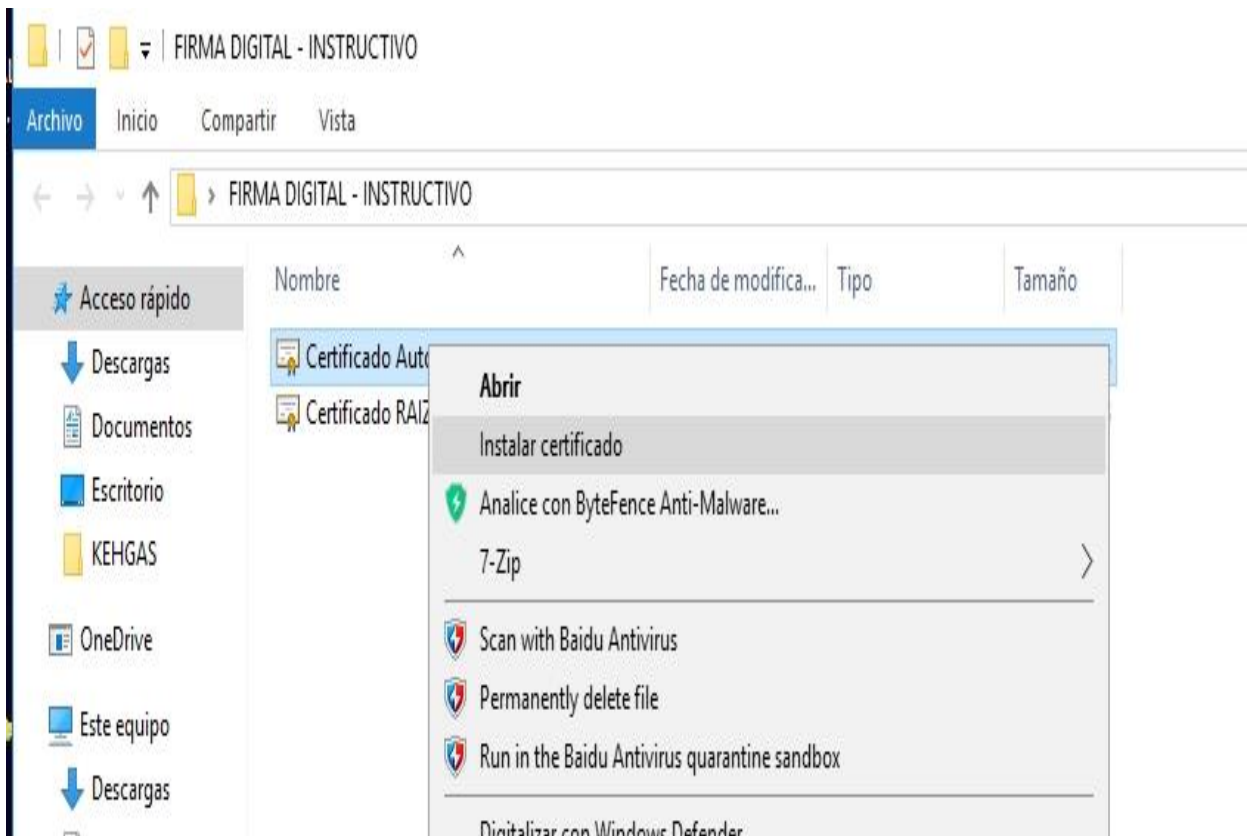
FIRMA DIGITAL - INSTRUCTIVO

Archivo Inicio Compartir Vista

FIRMA DIGITAL - INSTRUCTIVO

Acceso rápido
Descargas
Documentos
Escritorio
KEHGAS
OneDrive
Este equipo
Descargas

| Nombre | Fecha de modifica... | Tipo | Tamaño |
|---|---|---|---|
| Certificado Aut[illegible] | | | |
| Certificado RAIZ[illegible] | | | |

Abrir
Instalar certificado
Analice con ByteFence Anti-Malware...
7-Zip
Scan with Baidu Antivirus
Permanently delete file
Run in the Baidu Antivirus quarantine sandbox
Digitalizar con Windows Defender